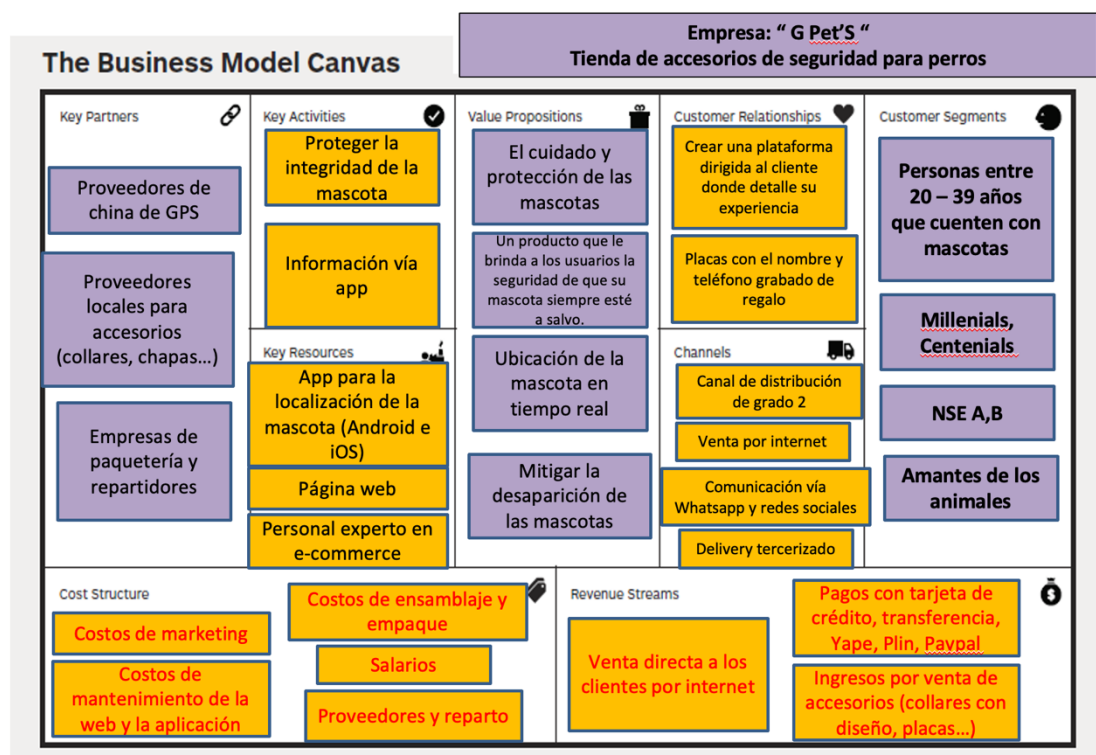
Empresa: " G Pet'S "
Tienda de accesorios de seguridad para perros

The Business Model Canvas

Key Partners

Proveedores de china de GPS

Proveedores locales para accesorios (collares, chapas…)

Empresas de paquetería y repartidores

Key Activities

Proteger la integridad de la mascota

Información vía app

Key Resources

App para la localización de la mascota (Android e iOS)

Página web

Personal experto en e-commerce

Value Propositions

El cuidado y protección de las mascotas

Un producto que le brinda a los usuarios la seguridad de que su mascota siempre esté a salvo.

Ubicación de la mascota en tiempo real

Mitigar la desaparición de las mascotas

Customer Relationships

Crear una plataforma dirigida al cliente donde detalle su experiencia

Placas con el nombre y teléfono grabado de regalo

Channels

Canal de distribución de grado 2

Venta por internet

Comunicación vía Whatsapp y redes sociales

Delivery tercerizado

Customer Segments

Personas entre 20 – 39 años que cuenten con mascotas

Millenials, Centenials

NSE A,B

Amantes de los animales

Cost Structure

Costos de marketing

Costos de mantenimiento de la web y la aplicación

Costos de ensamblaje y empaque

Salarios

Proveedores y reparto

Revenue Streams

Venta directa a los clientes por internet

Pagos con tarjeta de crédito, transferencia, Yape, Plin, Paypal

Ingresos por venta de accesorios (collares con diseño, placas…)